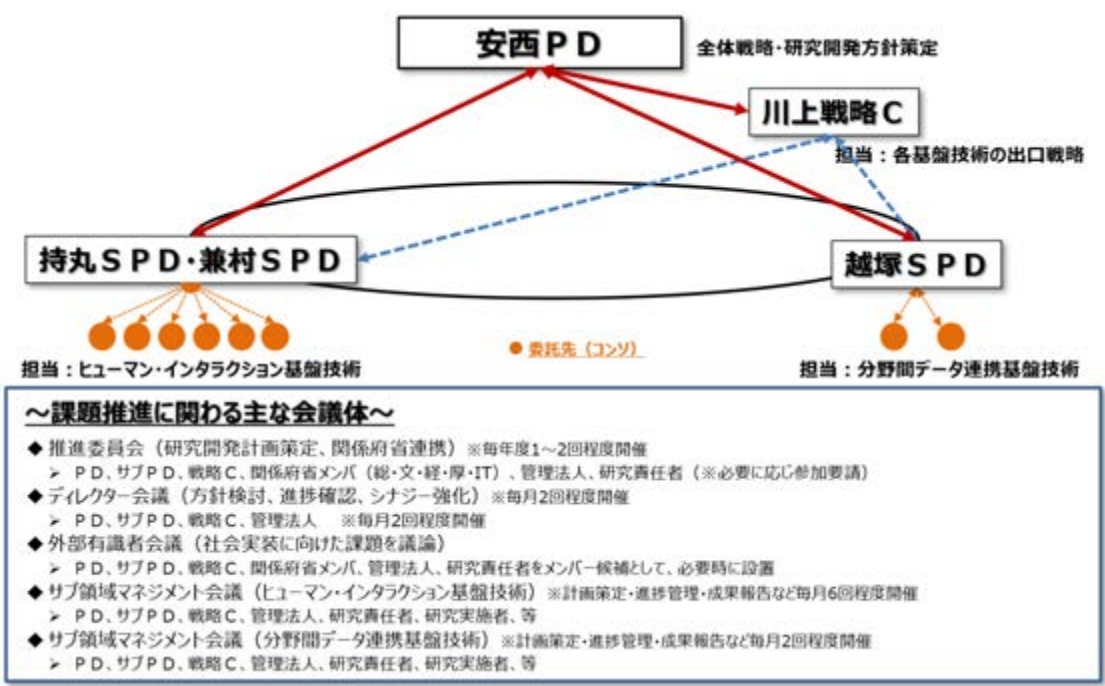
安西ＰＤ

全体戦略・研究開発方針策定

川上戦略Ｃ

担当：各基盤技術の出口戦略

持丸ＳＰＤ・兼村ＳＰＤ

越塚ＳＰＤ

担当：ヒューマン・インタラクション基盤技術

委託先（コンソ）

担当：分野間データ連携基盤技術

～課題推進に関わる主な会議体～

◆ 推進委員会（研究開発計画策定、関係府省連携）※毎年度1～2回程度開催
➢ ＰＤ、サブＰＤ、戦略Ｃ、関係府省メンバ（総・文・経・厚・IT）、管理法人、研究責任者（※必要に応じ参加要請）

◆ ディレクター会議（方針検討、進捗確認、シナジー強化）※毎月2回程度開催
➢ ＰＤ、サブＰＤ、戦略Ｃ、管理法人　※毎月2回程度開催

◆ 外部有識者会議（社会実装に向けた課題を議論）
➢ ＰＤ、サブＰＤ、戦略Ｃ、関係府省メンバ、管理法人、研究責任者をメンバー候補として、必要時に設置

◆ サブ領域マネジメント会議（ヒューマン・インタラクション基盤技術）※計画策定・進捗管理・成果報告など毎月6回程度開催
➢ ＰＤ、サブＰＤ、戦略Ｃ、管理法人、研究責任者、研究実施者、等

◆ サブ領域マネジメント会議（分野間データ連携基盤技術）※計画策定・進捗管理・成果報告など毎月2回程度開催
➢ ＰＤ、サブＰＤ、戦略Ｃ、管理法人、研究責任者、研究実施者、等